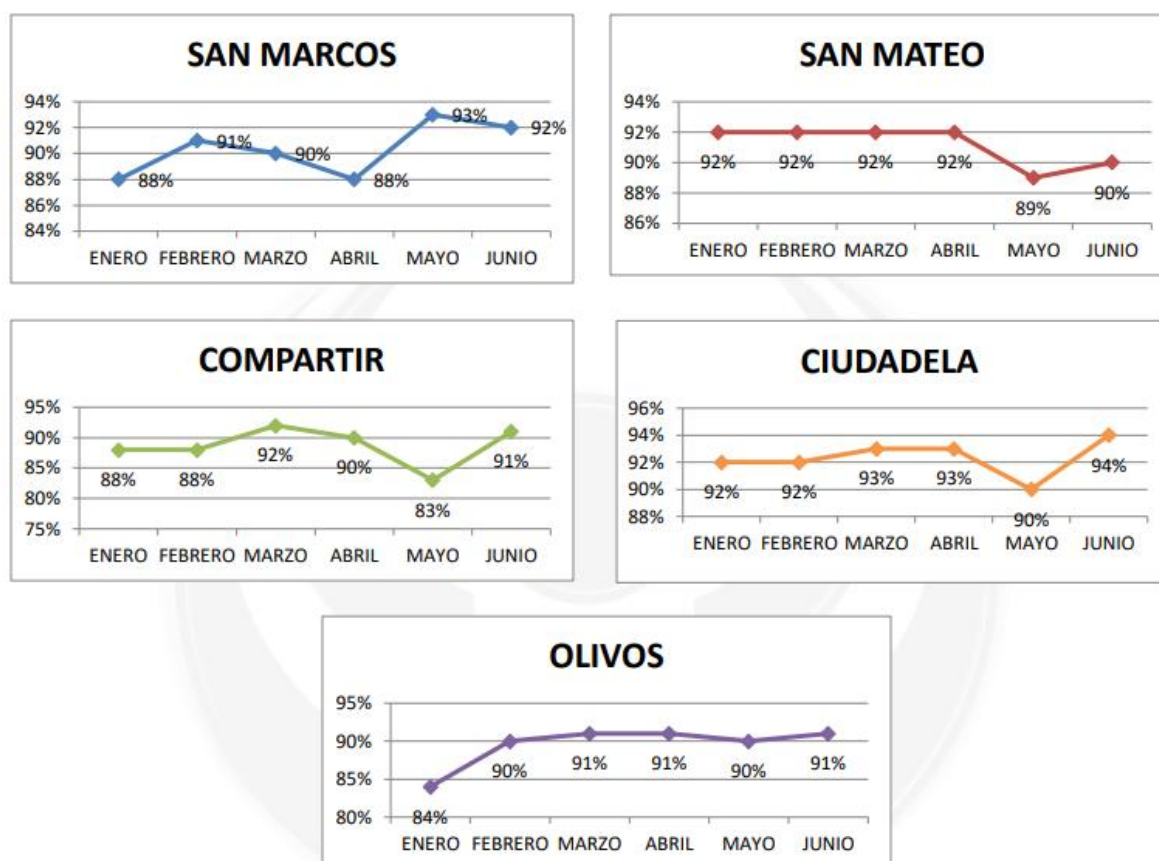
SAN MARCOS

94%
92%
90%
88%
86%
84%

88% 91% 90% 88% 93% 92%

ENERO FEBRERO MARZO ABRIL MAYO JUNIO

SAN MATEO

94%
92%
90%
88%
86%

92% 92% 92% 92% 89% 90%

ENERO FEBRERO MARZO ABRIL MAYO JUNIO

COMPARTIR

95%
90%
85%
80%
75%

88% 88% 92% 90% 83% 91%

ENERO FEBRERO MARZO ABRIL MAYO JUNIO

CIUDADELA

96%
94%
92%
90%
88%

92% 92% 93% 93% 90% 94%

ENERO FEBRERO MARZO ABRIL MAYO JUNIO

OLIVOS

95%
90%
85%
80%

84% 90% 91% 91% 90% 91%

ENERO FEBRERO MARZO ABRIL MAYO JUNIO